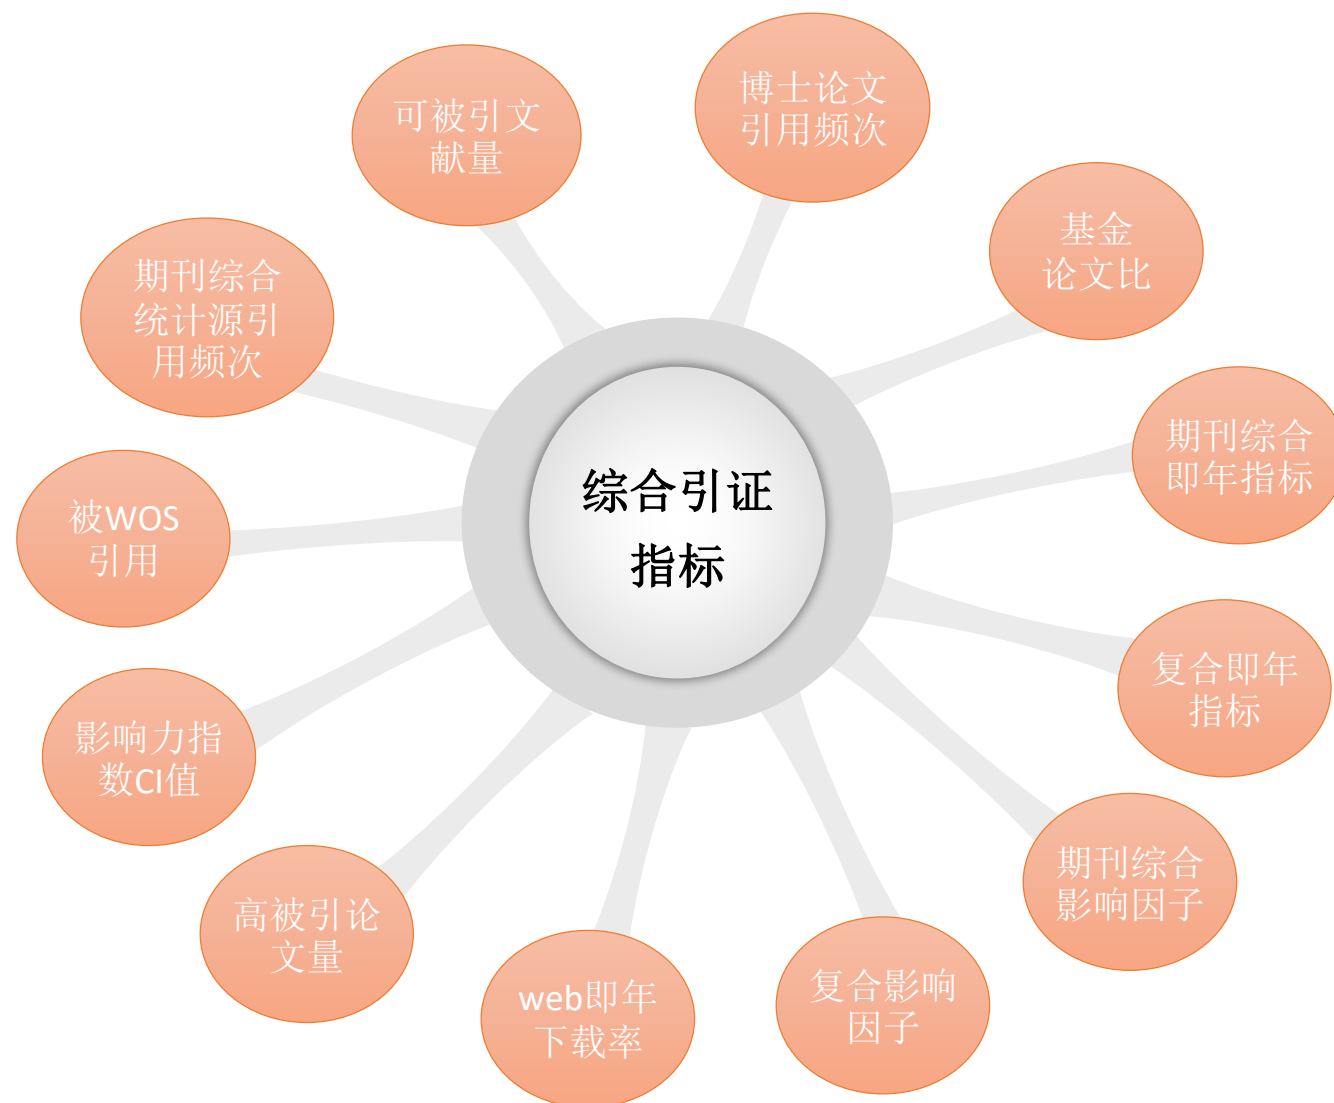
综合引证指标

博士论文引用频次

基金论文比

期刊综合即年指标

复合即年指标

期刊综合影响因子

复合影响因子

web即年下载率

高被引论文量

影响力指数CI值

被WOS引用

期刊综合统计源引用频次

可被引文献量